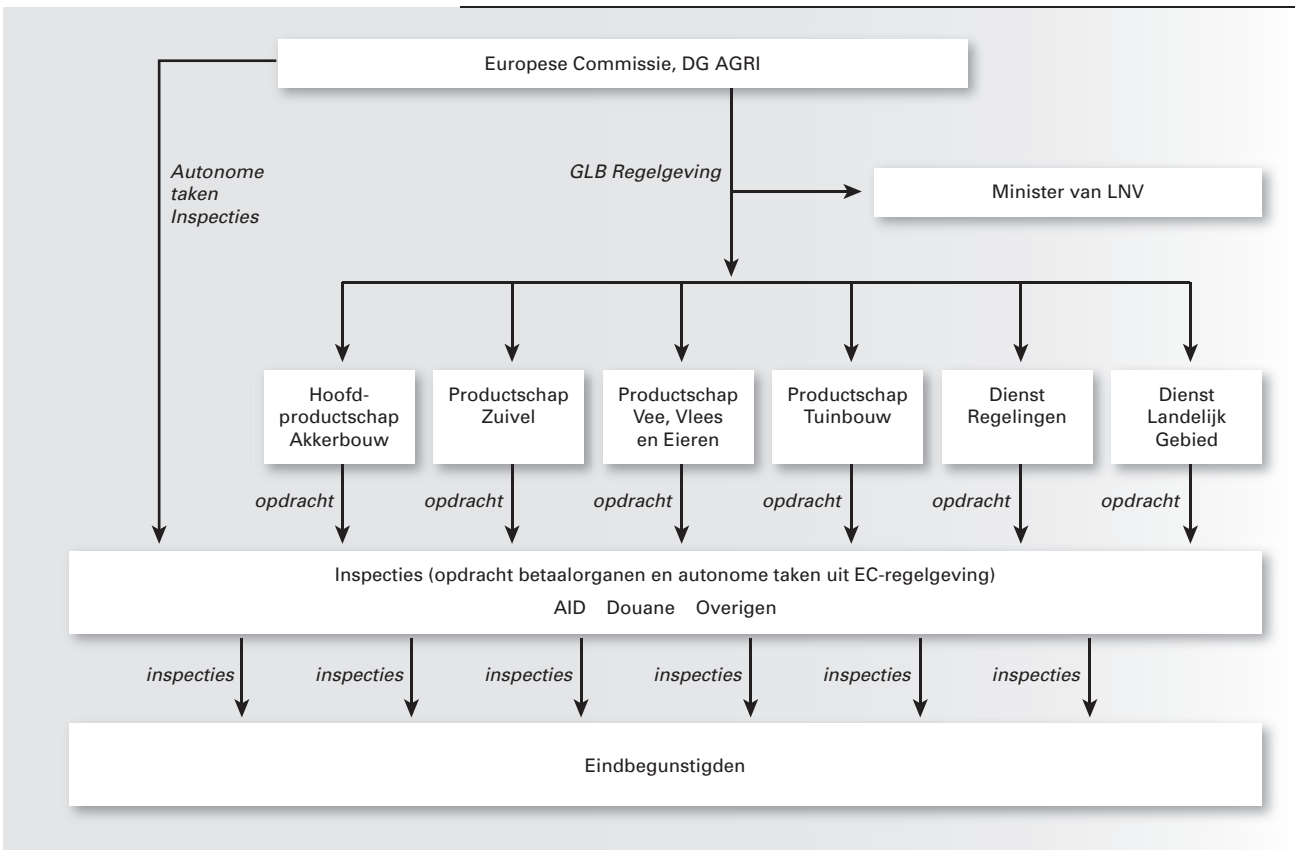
Europese Commissie, DG AGRI

Autonome taken Inspecties

GLB Regelgeving

Minister van LNV

Hoofdproductschap Akkerbouw

Productschap Zuivel

Productschap Vee, Vlees en Eieren

Productschap Tuinbouw

Dienst Regelingen

Dienst Landelijk Gebied

opdracht

opdracht

opdracht

opdracht

opdracht

opdracht

Inspecties (opdracht betaalorganen en autonome taken uit EC-regelgeving)

AID Douane Overigen

inspecties

inspecties

inspecties

inspecties

inspecties

inspecties

Eindbegunstigden